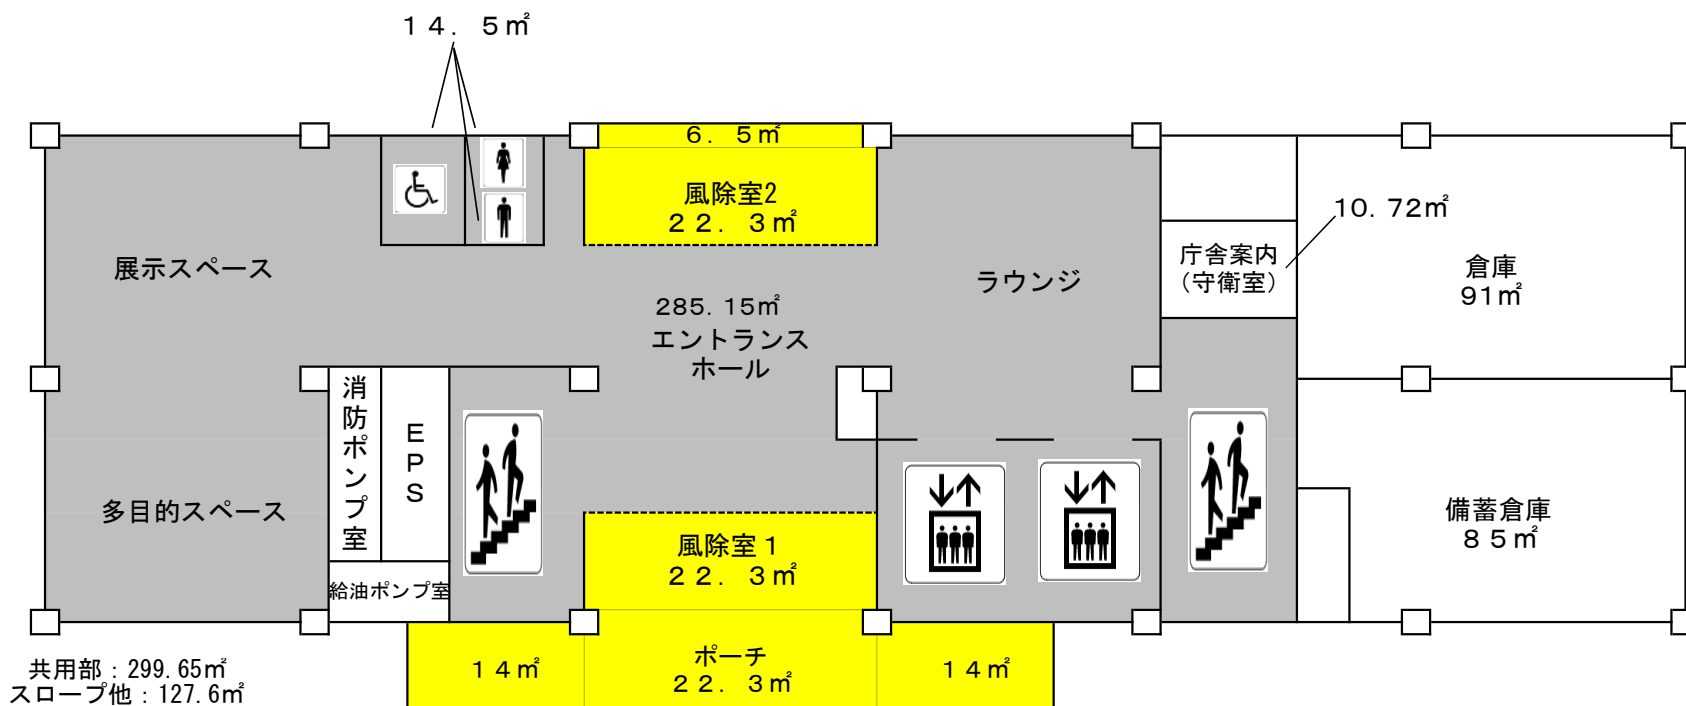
１４．５㎡

６．５㎡

風除室2
２２．３㎡

10.72㎡

展示スペース

285.15㎡
エントランス
ホール

ラウンジ

庁舎案内
（守衛室）

倉庫
91㎡

消防ポンプ室

EPS

多目的スペース

風除室１
２２．３㎡

備蓄倉庫
８５㎡

給油ポンプ室

１４㎡

ポーチ
２２．３㎡

１４㎡

共用部：299.65㎡
スロープ他：127.6㎡